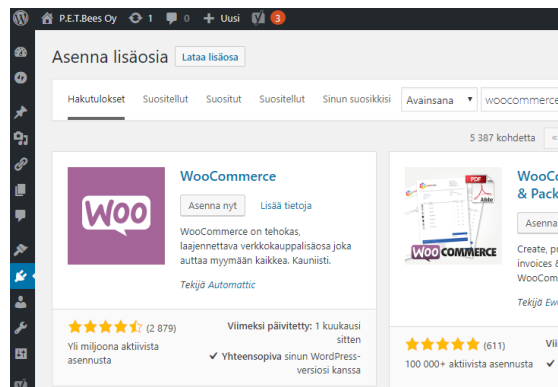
P.E.T.Bees Oy 1 0 Uusi 3

Asenna lisäosia Lataa lisäosa

Hakutulokset Suositellut Suositut Suositellut Sinun suosikkisi Avainsana woocommerce

5 387 kohdetta

WooCommerce

Asenna nyt Lisää tietoja

WooCommerce on tehokas, laajennettava verkkokauppalisäosa joka auttaa myymään kaikkea. Kauniisti.

Tekijä Automattic

(2 879)

Yli miljoona aktiivista asennusta

Viimeksi päivitetty: 1 kuukausi sitten

Yhteensopiva sinun WordPress-versiosi kanssa

WooC
& Pack

Asenna

Create, p
invoices &
WooCom

Tekijä Ewo

(611)

100 000+ aktiivista asennusta

Vii

WOOCOMMERCE